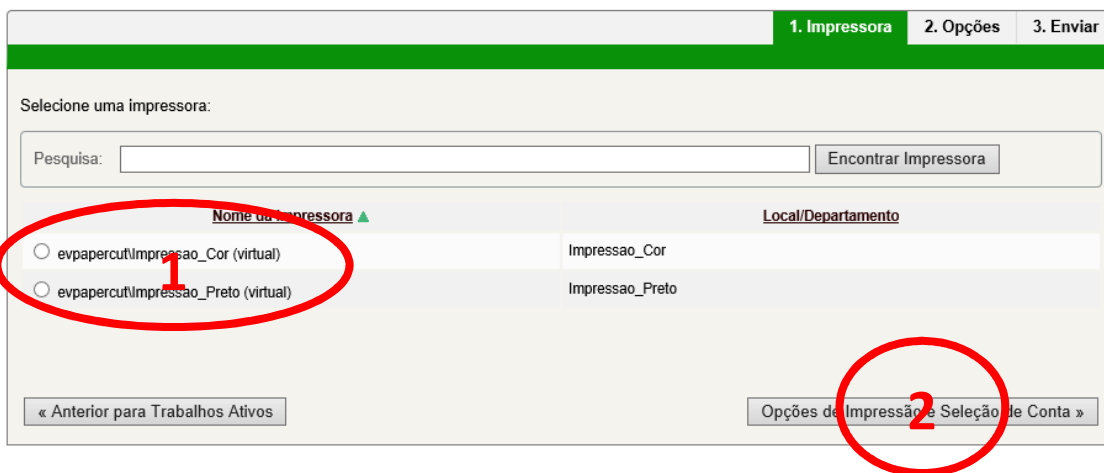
1. Impressora 2. Opções 3. Enviar

Selecione uma impressora:

Pesquisa: Encontrar Impressora

| Nome da Impressora ▲ | Local/Departamento |
|---|---|
| evpapercut\Impressao_Cor (virtual) | Impressao_Cor |
| evpapercut\Impressao_Preto (virtual) | Impressao_Preto |

1

« Anterior para Trabalhos Ativos

Opções de Impressão e Seleção de Conta »

2